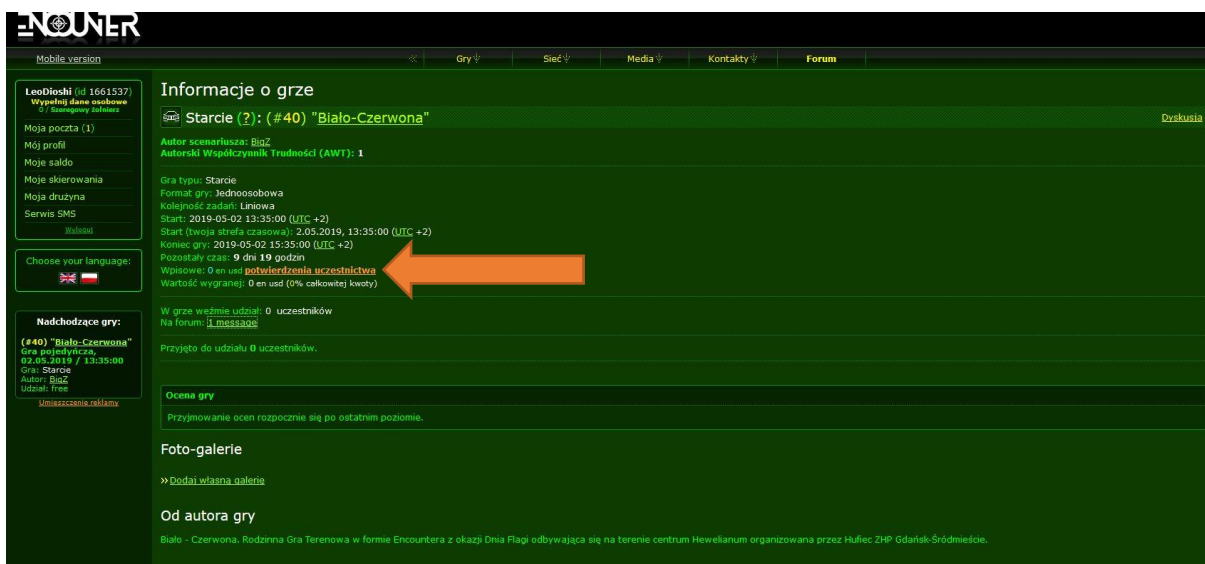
ENCOUNTER

Mobile version
«
Gry
Sieć
Media
Kontakty
Forum

LeoDioshi (id 1661537)
Wypełnij dane osobowe
0 / Szeregowy żołnierz
Moja poczta (1)
Mój profil
Moje saldo
Moje skierowania
Moja drużyna
Serwis SMS
Wyloguj

Choose your language:

Nadchodzące gry:
(#40) "Biało-Czerwona"
Gra pojedyńcza,
02.05.2019 / 13:35:00
Gra: Starcie
Autor: BigZ
Udział: free
Umieszczenie reklamy

Informacje o grze

Starcie (?): (#40) "Biało-Czerwona"
Dyskusja

Autor scenariusza: BigZ
Autorski Współczynnik Trudności (AWT): 1

Gra typu: Starcie
Format gry: Jednoosobowa
Kolejność zadań: Liniowa
Start: 2019-05-02 13:35:00 (UTC +2)
Start (twoja strefa czasowa): 2.05.2019, 13:35:00 (UTC +2)
Koniec gry: 2019-05-02 15:35:00 (UTC +2)
Pozostały czas: 9 dni 19 godzin
Wpisowe: 0 en usd potwierdzenia uczestnictwa
Wartość wygranej: 0 en usd (0% całkowitej kwoty)

W grze weźmie udział: 0 uczestników
Na forum: 1 message

Przyjęto do udziału 0 uczestników.

Ocena gry
Przyjmowanie ocen rozpocznie się po ostatnim poziomie.

Foto-galerie

» Dodaj własną galerię

Od autora gry

Biało - Czerwona. Rodzinna Gra Terenowa w formie Encountera z okazji Dnia Flagi odbywająca się na terenie centrum Hewelianum organizowana przez Hufiec ZHP Gdańsk-Śródmieście.